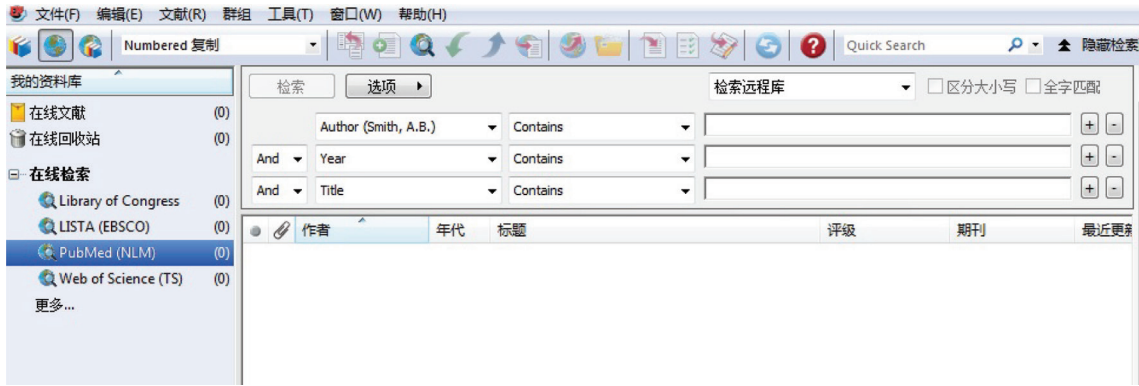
文件(F) 编辑(E) 文献(R) 群组 工具(T) 窗口(W) 帮助(H)

Numbered 复制

Quick Search

隐藏检索

我的资料库

在线文献 (0)
在线回收站 (0)

在线检索
Library of Congress (0)
LISTA (EBSCO) (0)
PubMed (NLM) (0)
Web of Science (TS) (0)
更多...

检索 选项 ▸

检索远程库

区分大小写 全字匹配

| | Author (Smith, A.B.) | Contains | | + | - |
|---|---|---|---|---|---|
| And | Year | Contains | | + | - |
| And | Title | Contains | | + | - |

| 作者 | 年代 | 标题 | 评级 | 期刊 | 最近更新 |
|---|---|---|---|---|---|